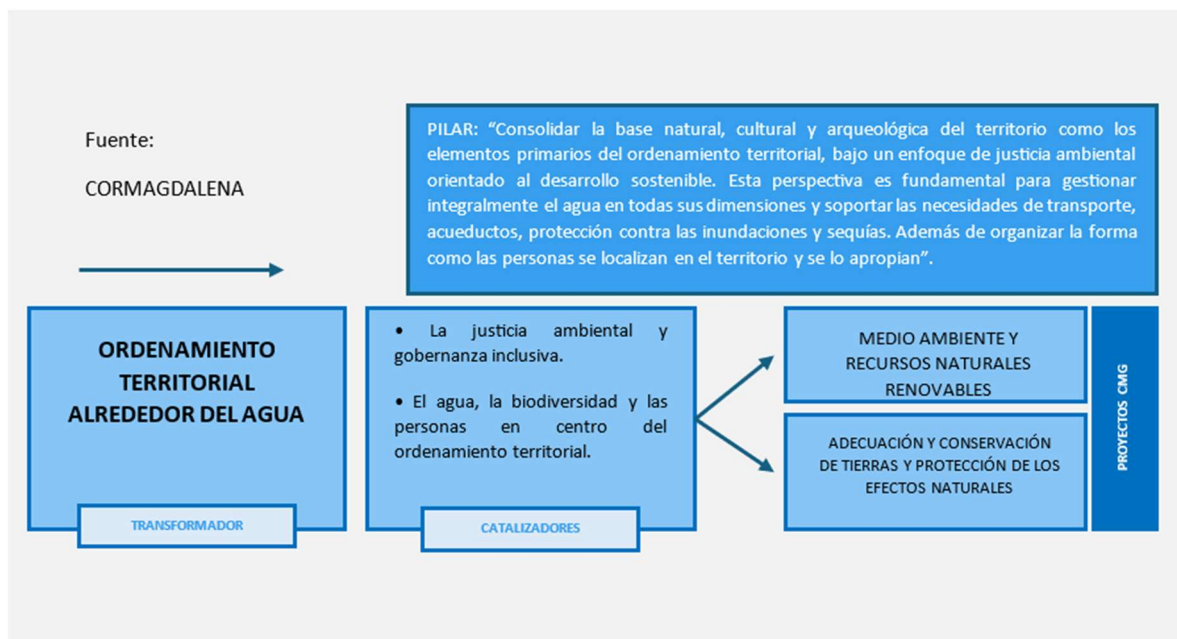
Fuente:

CORMAGDALENA

PILAR: “Consolidar la base natural, cultural y arqueológica del territorio como los elementos primarios del ordenamiento territorial, bajo un enfoque de justicia ambiental orientado al desarrollo sostenible. Esta perspectiva es fundamental para gestionar integralmente el agua en todas sus dimensiones y soportar las necesidades de transporte, acueductos, protección contra las inundaciones y sequías. Además de organizar la forma como las personas se localizan en el territorio y se lo apropian”.

ORDENAMIENTO TERRITORIAL ALREDEDOR DEL AGUA

TRANSFORMADOR

• La justicia ambiental y gobernanza inclusiva.

• El agua, la biodiversidad y las personas en centro del ordenamiento territorial.

CATALIZADORES

MEDIO AMBIENTE Y RECURSOS NATURALES RENOVABLES

ADECUACIÓN Y CONSERVACIÓN DE TIERRAS Y PROTECCIÓN DE LOS EFECTOS NATURALES

PROYECTOS CMG